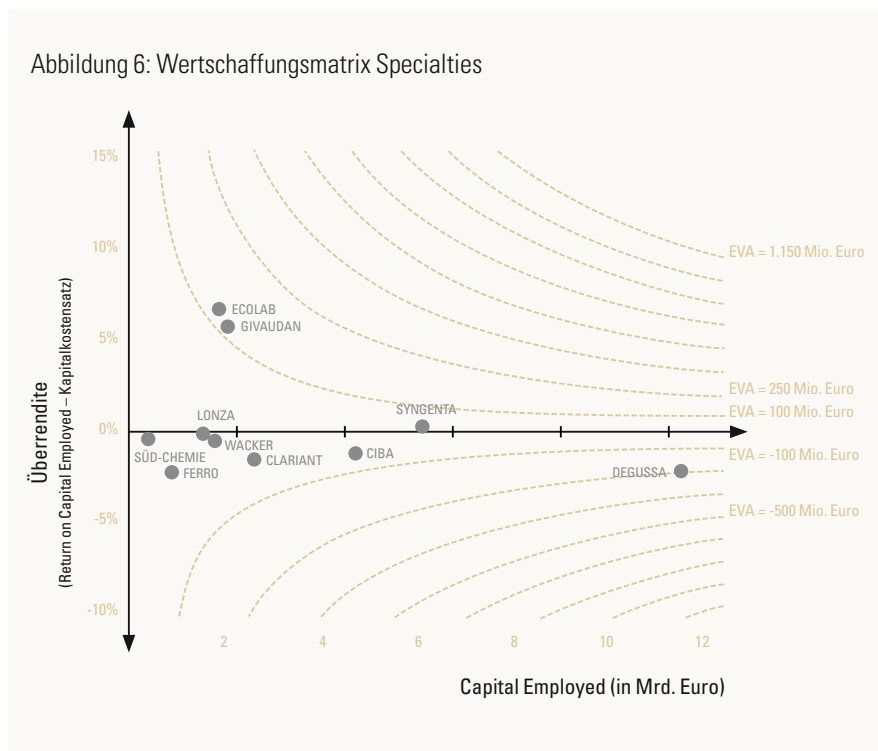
Abbildung 6: Wertschaffungsmatrix Specialties

Überrendite
(Return on Capital Employed – Kapitalkostensatz)

15%
10%
5%
0%
-5%
-10%

EVA = 1.150 Mio. Euro
EVA = 250 Mio. Euro
EVA = 100 Mio. Euro
EVA = -100 Mio. Euro
EVA = -500 Mio. Euro

ECOLAB
GIVAUDAN
SYNGENTA
LONZA
WACKER
SÜD-CHEMIE
FERRO
CLARIANT
CIBA
DEGUSSA

2
4
6
8
10
12

Capital Employed (in Mrd. Euro)